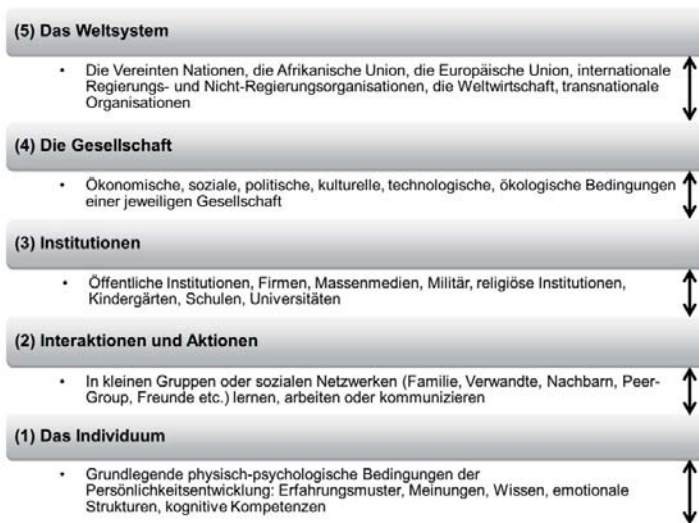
(5) Das Weltsystem

• Die Vereinten Nationen, die Afrikanische Union, die Europäische Union, internationale Regierungs- und Nicht-Regierungsorganisationen, die Weltwirtschaft, transnationale Organisationen

(4) Die Gesellschaft

• Ökonomische, soziale, politische, kulturelle, technologische, ökologische Bedingungen einer jeweiligen Gesellschaft

(3) Institutionen

• Öffentliche Institutionen, Firmen, Massenmedien, Militär, religiöse Institutionen, Kindergärten, Schulen, Universitäten

(2) Interaktionen und Aktionen

• In kleinen Gruppen oder sozialen Netzwerken (Familie, Verwandte, Nachbarn, Peer-Group, Freunde etc.) lernen, arbeiten oder kommunizieren

(1) Das Individuum

• Grundlegende physisch-psychologische Bedingungen der Persönlichkeitsentwicklung: Erfahrungsmuster, Meinungen, Wissen, emotionale Strukturen, kognitive Kompetenzen